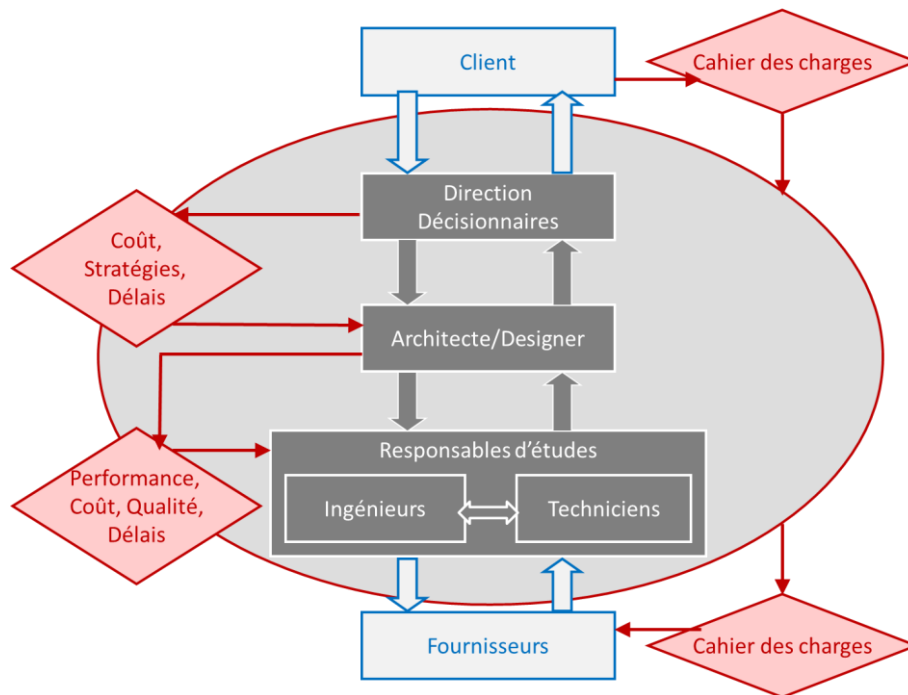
Client

Cahier des charges

Direction
Décisionnaires

Coût,
Stratégies,
Délais

Architecte/Designer

Responsables d'études

Performance,
Coût, Qualité,
Délais

Ingénieurs

Techniciens

Fournisseurs

Cahier des charges